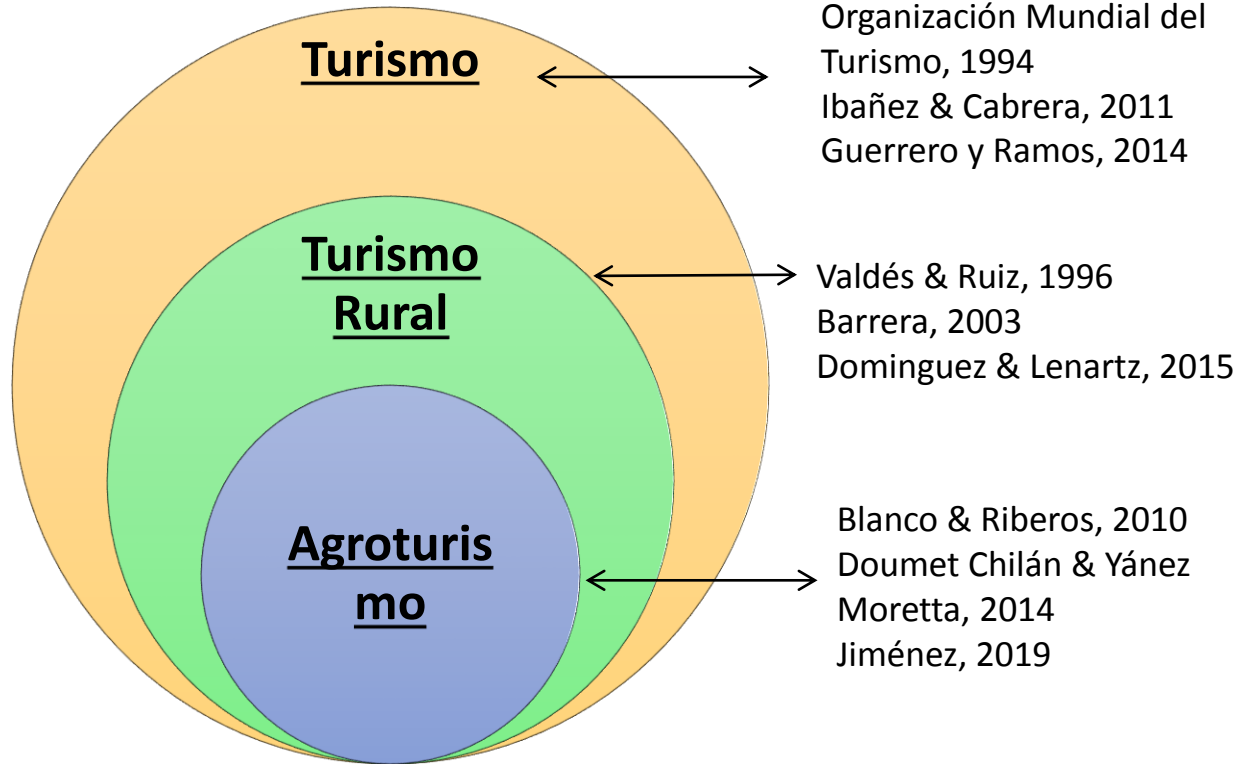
Turismo

Organización Mundial del Turismo, 1994
Ibañez & Cabrera, 2011
Guerrero y Ramos, 2014

Turismo Rural

Valdés & Ruiz, 1996
Barrera, 2003
Dominguez & Lenartz, 2015

Agroturis mo

Blanco & Riberos, 2010
Doumet Chilán & Yánez Moretta, 2014
Jiménez, 2019